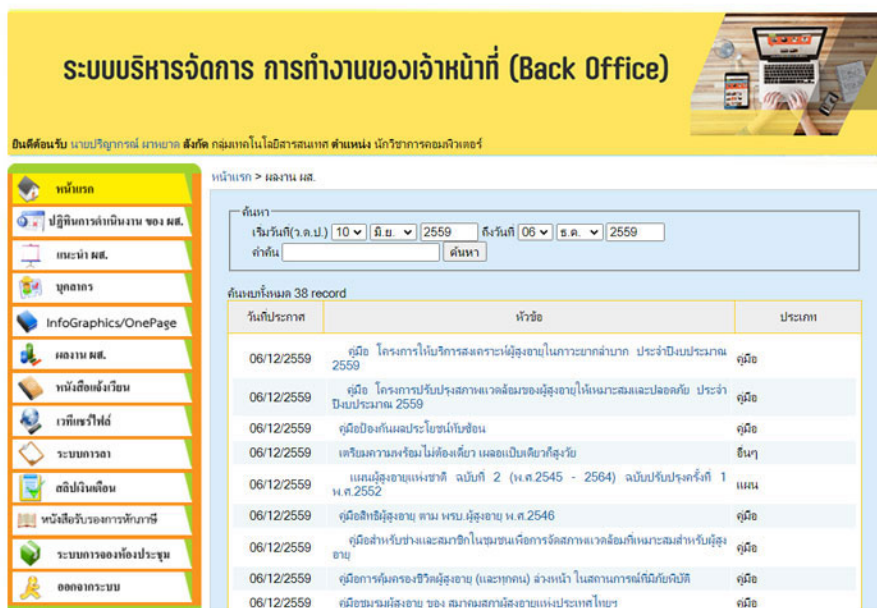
ระบบบริหารจัดการ การทำงานของเจ้าหน้าที่ (Back Office)

ยินดีต้อนรับ นายปริญากรณ์ ผาหยาด สังกัด กลุ่มเทคโนโลยีสารสนเทศ ตำแหน่ง นักวิชาการคอมพิวเตอร์

หน้าแรก
ปฏิทินการดำเนินงาน ของ ผส.
แนะนำ ผส.
บุคลากร
InfoGraphics/OnePage
ผลงาน ผส.
หนังสือแจ้งเวียน
เวทีแชร์ไฟล์
ระบบการลา
สลิปเงินเดือน
หนังสือรับรองการหักภาษี
ระบบการจองห้องประชุม
ออกจากระบบ

หน้าแรก > ผลงาน ผส.

ค้นหา
เริ่มวันที่(ว.ด.ป.) 10 มิ.ย. 2559 ถึงวันที่ 06 ธ.ค. 2559
คำค้น ค้นหา

ค้นพบทั้งหมด 38 record

| วันที่ประกาศ | หัวข้อ | ประเภท |
|---|---|---|
| 06/12/2559 | คู่มือ โครงการให้บริการสงเคราะห์ผู้สูงอายุในภาวะยากลำบาก ประจำปีงบประมาณ 2559 | คู่มือ |
| 06/12/2559 | คู่มือ โครงการปรับปรุงสภาพแวดล้อมของผู้สูงอายุให้เหมาะสมและปลอดภัย ประจำปีงบประมาณ 2559 | คู่มือ |
| 06/12/2559 | คู่มือป้องกันผลประโยชน์ทับซ้อน | คู่มือ |
| 06/12/2559 | เตรียมความพร้อมไม่ต้องเดี่ยว เผลอแป๊บเดียวก็สูงวัย | อื่นๆ |
| 06/12/2559 | แผนผู้สูงอายุแห่งชาติ ฉบับที่ 2 (พ.ศ.2545 - 2564) ฉบับปรับปรุงครั้งที่ 1 พ.ศ.2552 | แผน |
| 06/12/2559 | คู่มือสิทธิผู้สูงอายุ ตาม พรบ.ผู้สูงอายุ พ.ศ.2546 | คู่มือ |
| 06/12/2559 | คู่มือสำหรับช่างและสมาชิกในชุมชนเพื่อการจัดสภาพแวดล้อมที่เหมาะสมสำหรับผู้สูงอายุ | คู่มือ |
| 06/12/2559 | คู่มือการคุ้มครองชีวิตผู้สูงอายุ (และทุกคน) ล่วงหน้า ในสถานการณ์ที่มีภัยพิบัติ | คู่มือ |
| 06/12/2559 | คู่มือชมรมผู้สูงอายุ ของ สมาคมสภาผู้สูงอายุแห่งประเทศไทย | คู่มือ |